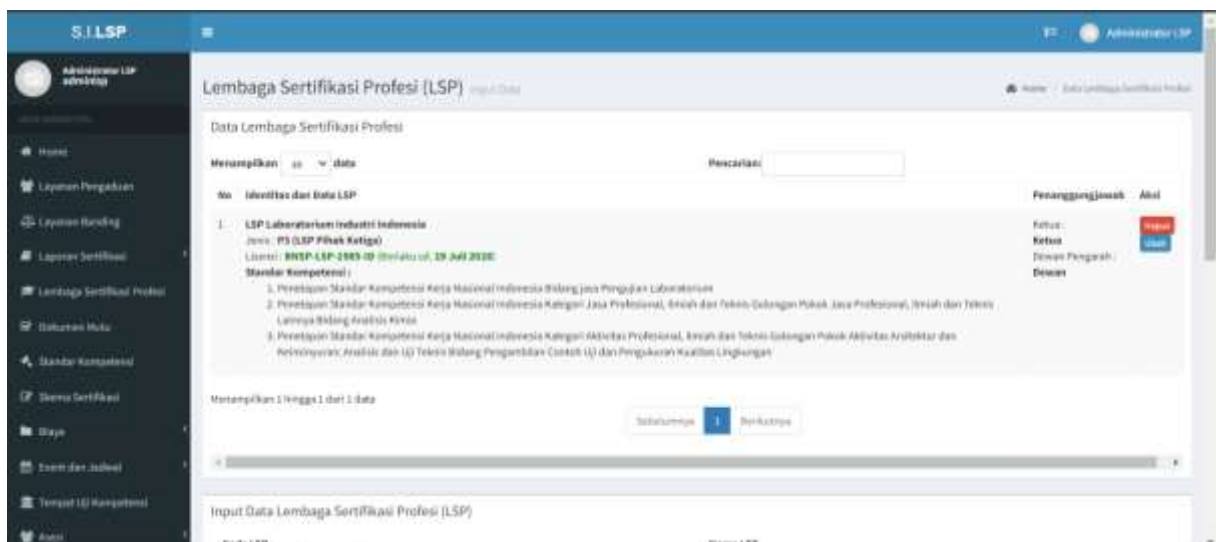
S.I.LSP

Administrator LSP
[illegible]

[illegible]

Home
Layanan Pengaduan
Layanan Banding
Laporan Sertifikasi
Lembaga Sertifikasi Profesi
Dokumen Mutu
Standar Kompetensi
Skema Sertifikasi
Biaya
Event dan Jadwal
Tempat Uji Kompetensi
Asesi

Administrator LSP

Lembaga Sertifikasi Profesi (LSP) Input Data

Home / Data Lembaga Sertifikasi Profesi

Data Lembaga Sertifikasi Profesi

Menampilkan 10 data

Pencarian:

| No | Identitas dan Data LSP | Penanggungjawab | Aksi |
|---|---|---|---|
| 1. | LSP Laboratorium Industri Indonesia Jenis : P3 (LSP Pihak Ketiga) Lisensi : BNSP-LSP-2585-ID (Berlaku s/d. 29 Juli 2020) Standar Kompetensi : 1. Penetapan Standar Kompetensi Kerja Nasional Indonesia Bidang Jasa Pengujian Laboratorium 2. Penetapan Standar Kompetensi Kerja Nasional Indonesia Kategori Jasa Profesional, Ilmiah dan Teknis Golongan Pokok Jasa Profesional, Ilmiah dan Teknis Lainnya Bidang Analisis Kimia 3. Penetapan Standar Kompetensi Kerja Nasional Indonesia Kategori Aktivitas Profesional, Ilmiah dan Teknis Golongan Pokok Aktivitas Arsitektur dan Keinsinyuran; Analisis dan Uji Teknis Bidang Pengambilan Contoh Uji dan Pengukuran Kualitas Lingkungan | Ketua : Ketua Dewan Pengarah : Dewan | Hapus Ubah |

Menampilkan 1 hingga 1 dari 1 data

Sebelumnya 1 Berikutnya

Input Data Lembaga Sertifikasi Profesi (LSP)